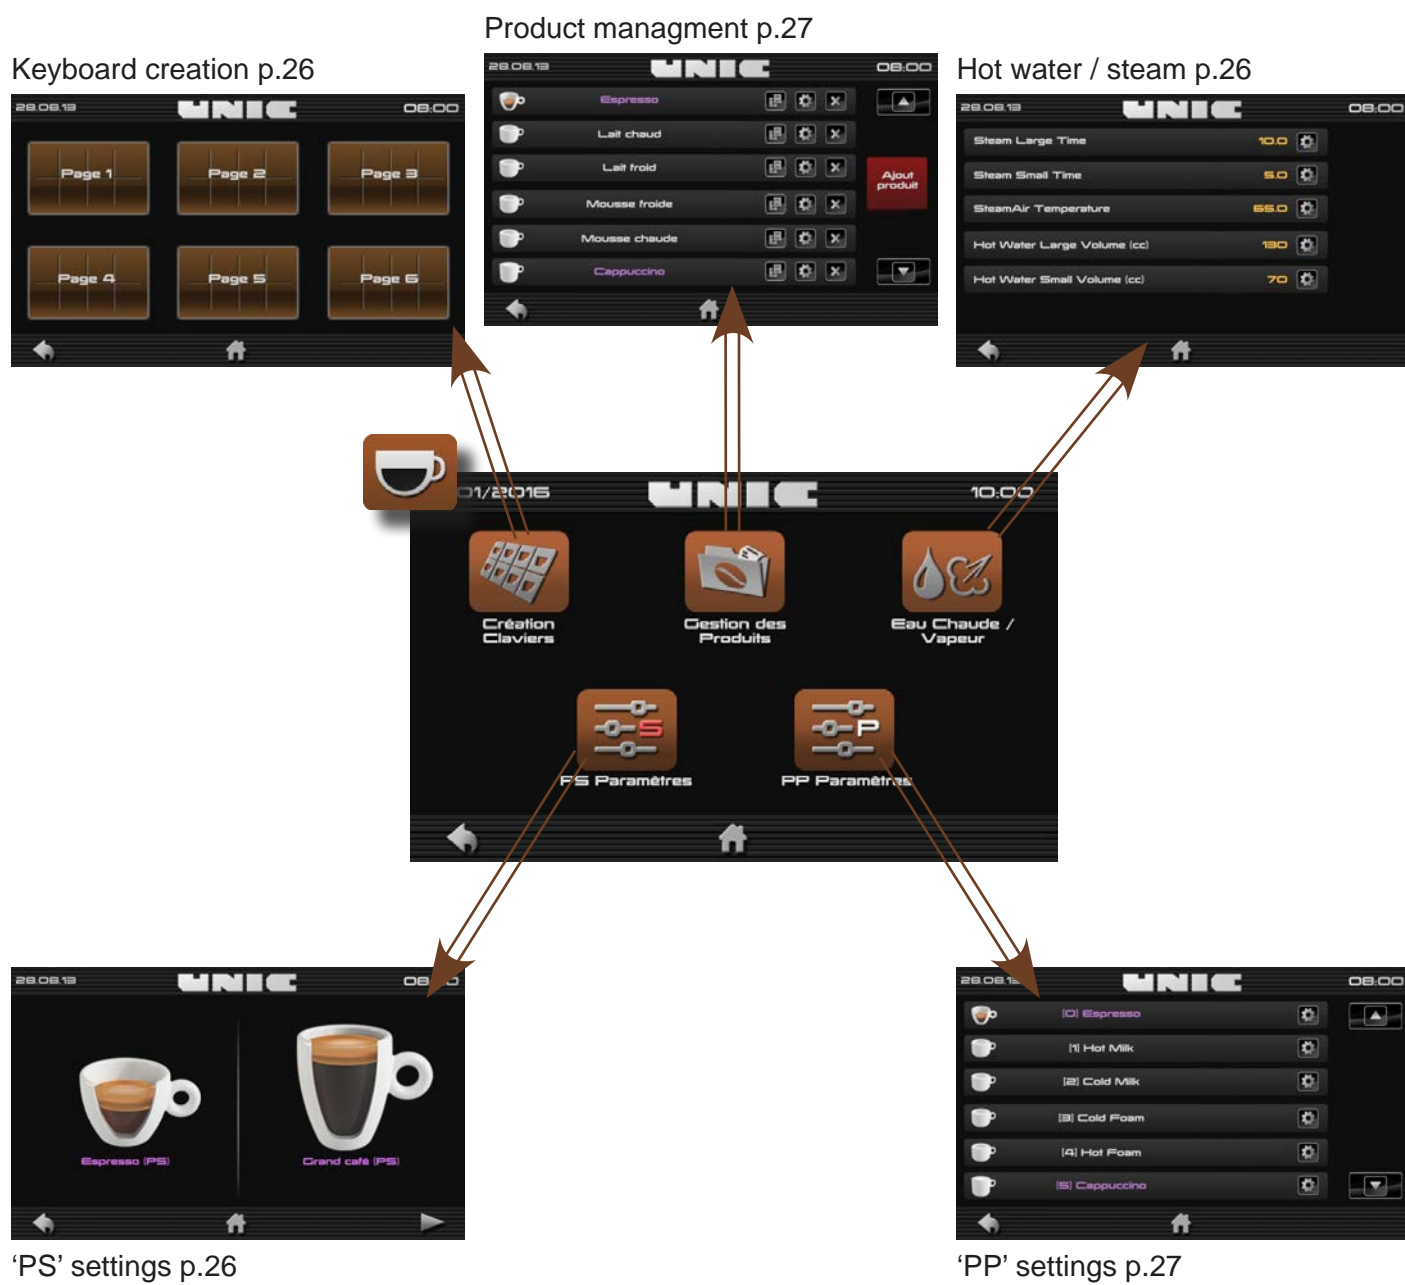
Product managment p.27

Keyboard creation p.26

Hot water / steam p.26

28.08.13 UNIC 08:00

Page 1
Page 2
Page 3
Page 4
Page 5
Page 6

28.08.13 UNIC 08:00

Espresso
Lait chaud
Lait froid
Mousse froide
Mousse chaude
Cappuccino
Ajout produit

28.08.13 UNIC 08:00

| | |
|---|---|
| Steam Large Time | 10.0 |
| Steam Small Time | 5.0 |
| SteamAir Temperature | 65.0 |
| Hot Water Large Volume (cc) | 130 |
| Hot Water Small Volume (cc) | 70 |

01/2016 UNIC 10:00

Création Claviers
Gestion des Produits
Eau Chaude / Vapeur
PS Paramètres
PP Paramètres

28.08.13 UNIC 08:00

Espresso (PS)
Grand café (PS)

28.08.13 UNIC 08:00

(0) Espresso
(1) Hot Milk
(2) Cold Milk
(3) Cold Foam
(4) Hot Foam
(5) Cappuccino

‘PS’ settings p.26

‘PP’ settings p.27